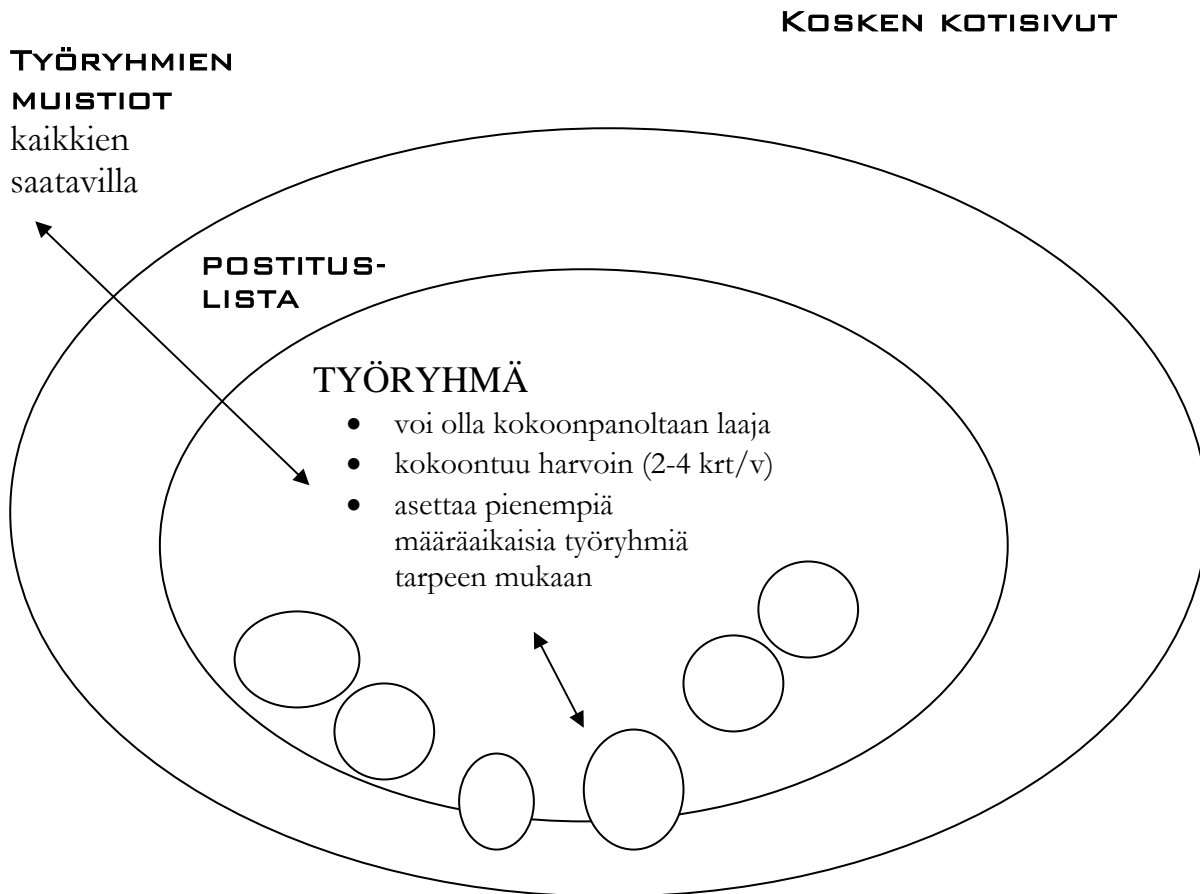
Kosken kotisivut

Työryhmien muistiot
kaikkien saatavilla

postitus-lista

TYÖRYHMÄ
- voi olla kokoonpanoltaan laaja
- kokoontuu harvoin (2-4 krt/v)
- asettaa pienempiä määräaikaisia työryhmiä tarpeen mukaan